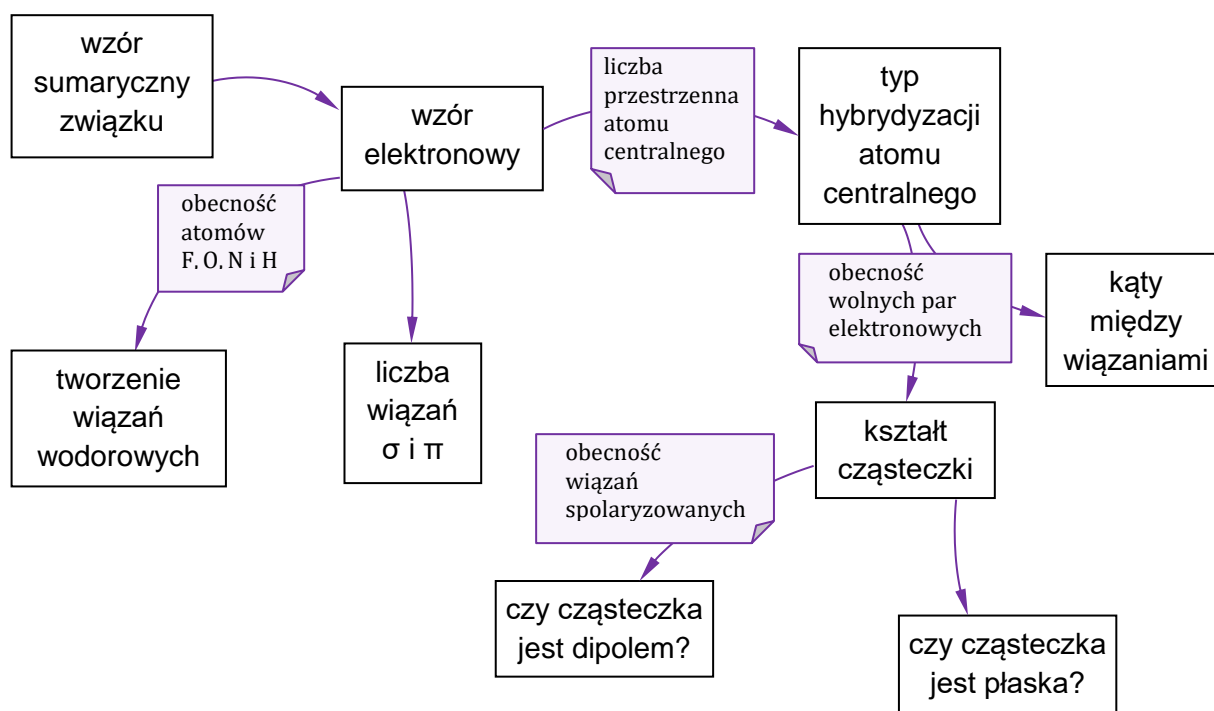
wzór sumaryczny związku

wzór elektronowy

liczba przestrzenna atomu centralnego

typ hybrydyzacji atomu centralnego

obecność atomów F, O, N i H

obecność wolnych par elektronowych

kąty między wiązaniami

tworzenie wiązań wodorowych

liczba wiązań σ i π

kształt cząsteczki

obecność wiązań spolaryzowanych

czy cząsteczka jest dipolem?

czy cząsteczka jest płaska?